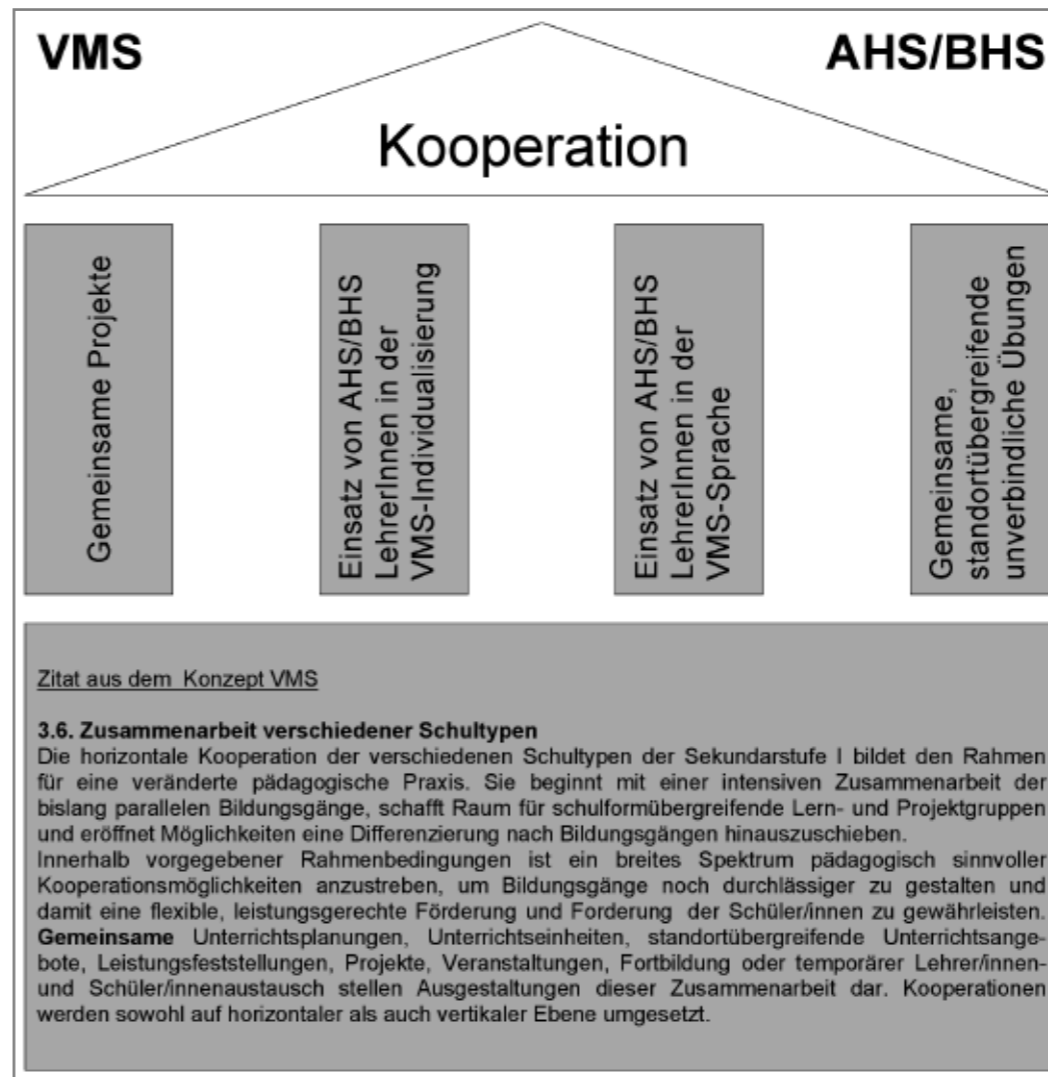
VMS

AHS/BHS

Kooperation

Gemeinsame Projekte

Einsatz von AHS/BHS LehrerInnen in der VMS-Individualisierung

Einsatz von AHS/BHS LehrerInnen in der VMS-Sprache

Gemeinsame, standortübergreifende unverbindliche Übungen

Zitat aus dem Konzept VMS

**3.6. Zusammenarbeit verschiedener Schultypen**
Die horizontale Kooperation der verschiedenen Schultypen der Sekundarstufe I bildet den Rahmen für eine veränderte pädagogische Praxis. Sie beginnt mit einer intensiven Zusammenarbeit der bislang parallelen Bildungsgänge, schafft Raum für schulformübergreifende Lern- und Projektgruppen und eröffnet Möglichkeiten eine Differenzierung nach Bildungsgängen hinauszuschieben.
Innerhalb vorgegebener Rahmenbedingungen ist ein breites Spektrum pädagogisch sinnvoller Kooperationsmöglichkeiten anzustreben, um Bildungsgänge noch durchlässiger zu gestalten und damit eine flexible, leistungsgerechte Förderung und Forderung der Schüler/innen zu gewährleisten. **Gemeinsame** Unterrichtsplanungen, Unterrichtseinheiten, standortübergreifende Unterrichtsangebote, Leistungsfeststellungen, Projekte, Veranstaltungen, Fortbildung oder temporärer Lehrer/innen- und Schüler/innenaustausch stellen Ausgestaltungen dieser Zusammenarbeit dar. Kooperationen werden sowohl auf horizontaler als auch vertikaler Ebene umgesetzt.